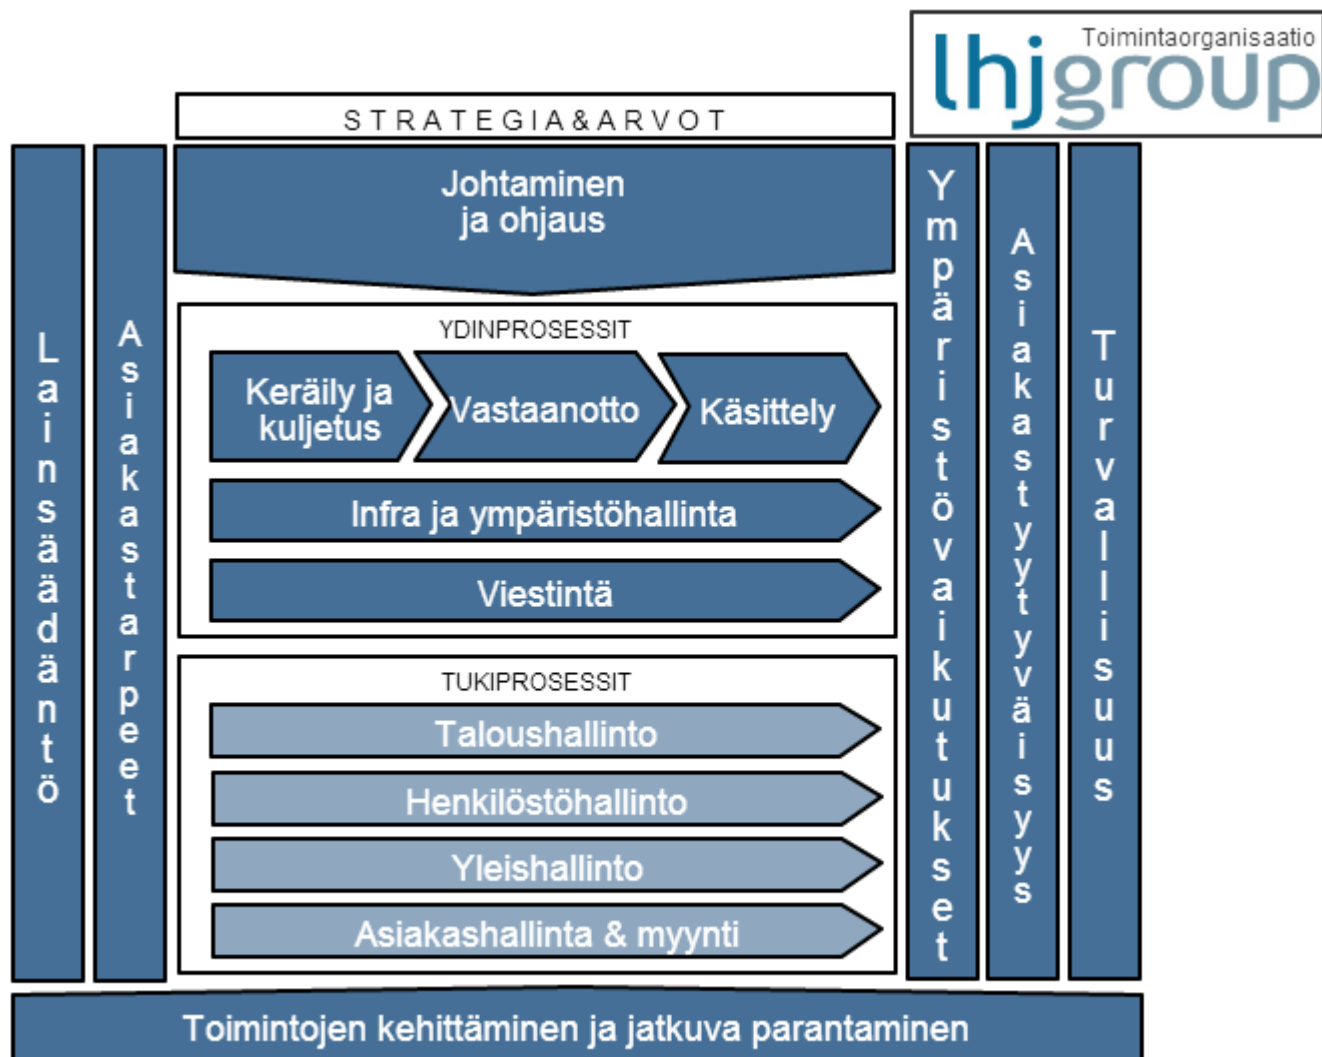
Toimintaorganisaatio
lhjgroup

STRATEGIA&ARVOT

Lainsäädäntö

Asiakastarpeet

Johtaminen ja ohjaus

YDINPROSESSIT

Keräily ja kuljetus

Vastaanotto

Käsittely

Infra ja ympäristöhallinta

Viestintä

TUKIPROSESSIT

Taloushallinto

Henkilöstöhallinto

Yleishallinto

Asiakashallinta & myynti

Ympäristövaikutukset

Asiakastyytyväisyys

Turvallisuus

Toimintojen kehittäminen ja jatkuva parantaminen